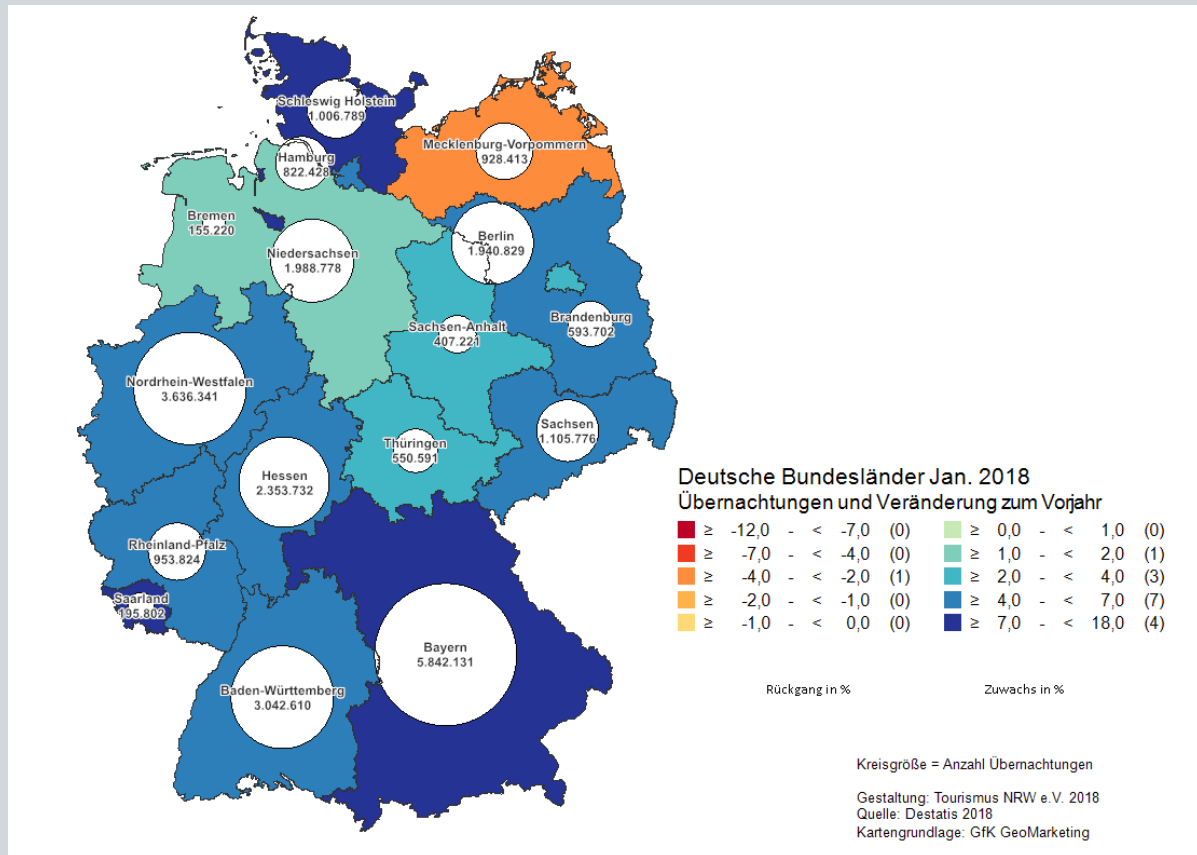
Schleswig Holstein
1.006.789

Mecklenburg-Vorpommern
928.413

Hamburg
822.428

Bremen
155.220

Niedersachsen
1.988.778

Berlin
1.940.829

Brandenburg
593.702

Sachsen-Anhalt
407.221

Nordrhein-Westfalen
3.636.341

Sachsen
1.105.776

Thüringen
550.591

Hessen
2.353.732

Rheinland-Pfalz
953.824

Saarland
195.802

Bayern
5.842.131

Baden-Württemberg
3.042.610

Deutsche Bundesländer Jan. 2018
Übernachtungen und Veränderung zum Vorjahr

| | | | | |
|---|---|---|---|---|
| ≥ -12,0 - < -7,0 | (0) | | ≥ 0,0 - < 1,0 | (0) |
| ≥ -7,0 - < -4,0 | (0) | | ≥ 1,0 - < 2,0 | (1) |
| ≥ -4,0 - < -2,0 | (1) | | ≥ 2,0 - < 4,0 | (3) |
| ≥ -2,0 - < -1,0 | (0) | | ≥ 4,0 - < 7,0 | (7) |
| ≥ -1,0 - < 0,0 | (0) | | ≥ 7,0 - < 18,0 | (4) |

Rückgang in %

Zuwachs in %

Kreisgröße = Anzahl Übernachtungen

Gestaltung: Tourismus NRW e.V. 2018
Quelle: Destatis 2018
Kartengrundlage: GfK GeoMarketing